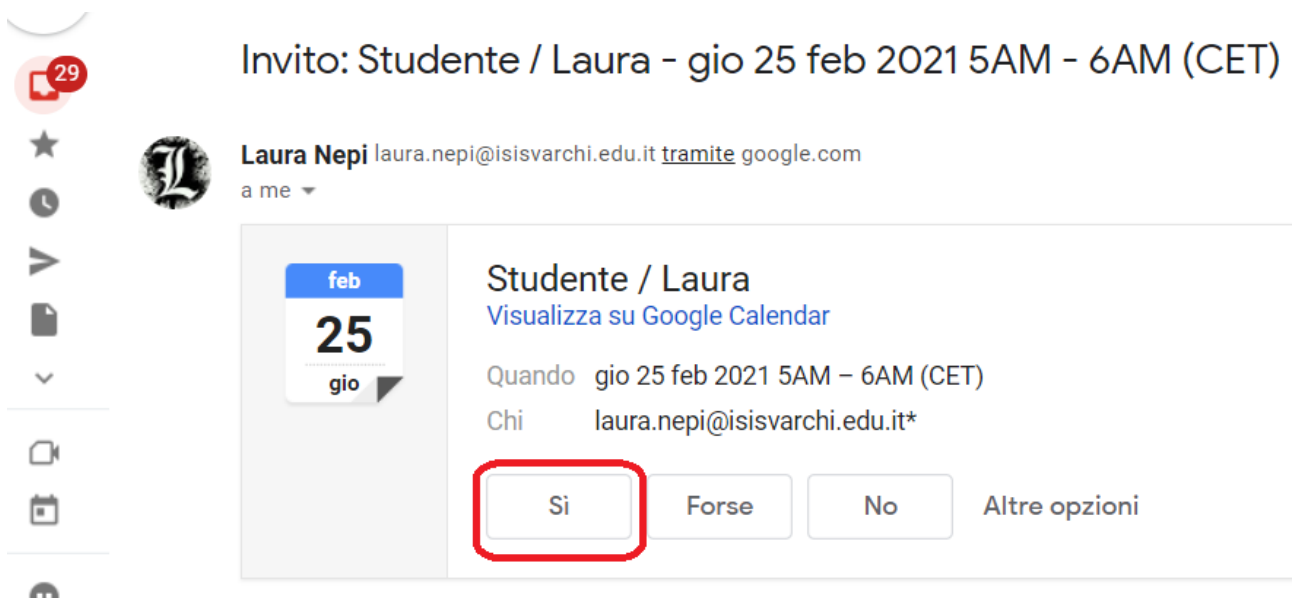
29

Invito: Studente / Laura - gio 25 feb 2021 5AM - 6AM (CET)

Laura Nepi laura.nepi@isisvarchi.edu.it tramite google.com
a me

feb
25
gio

Studente / Laura
Visualizza su Google Calendar

Quando gio 25 feb 2021 5AM – 6AM (CET)
Chi laura.nepi@isisvarchi.edu.it*

Sì
Forse
No
Altre opzioni